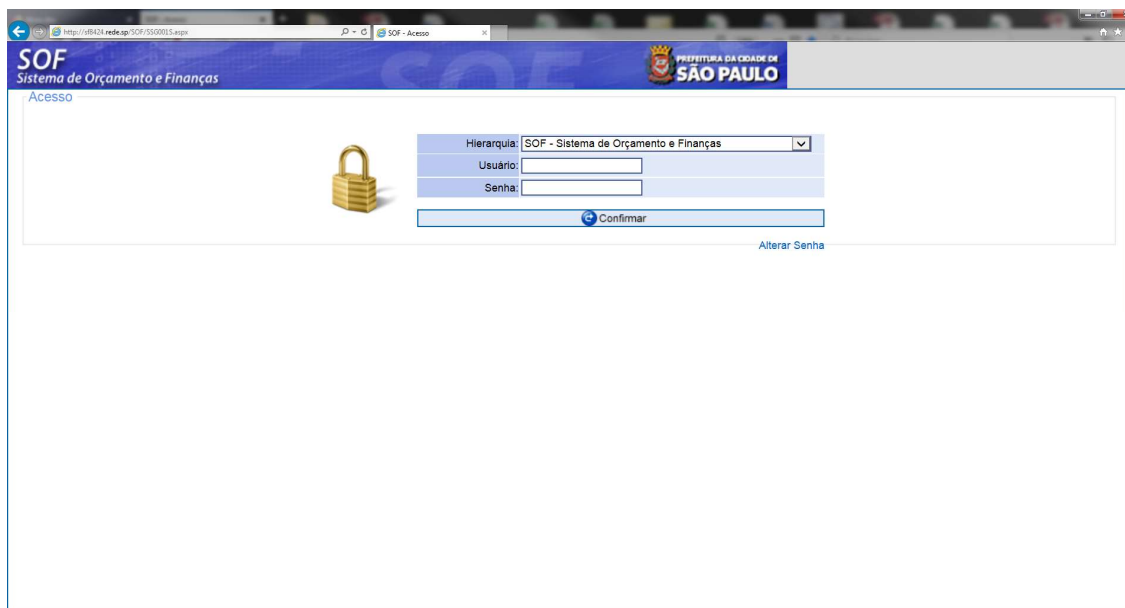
http://sf8424.rede.sp/SOF/SSG0015.aspx
SOF - Acesso

SOF
Sistema de Orçamento e Finanças

PREFEITURA DA CIDADE DE
SÃO PAULO

Acesso

Hierarquia: SOF - Sistema de Orçamento e Finanças
Usuário:
Senha:

Confirmar

Alterar Senha